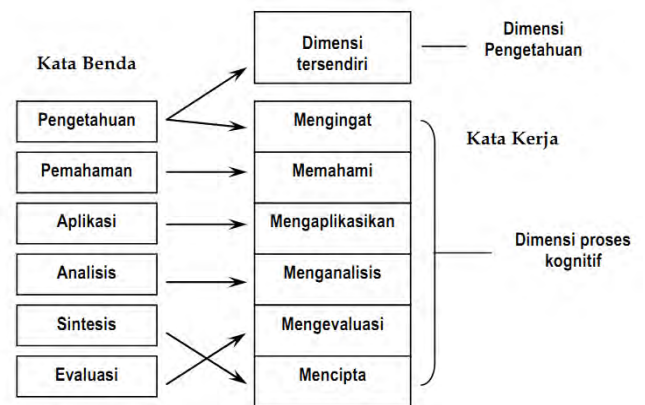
Kata Benda

Pengetahuan

Pemahaman

Aplikasi

Analisis

Sintesis

Evaluasi

Dimensi tersendiri

Mengingat

Memahami

Mengaplikasikan

Menganalisis

Mengevaluasi

Mencipta

Dimensi Pengetahuan

Kata Kerja

Dimensi proses kognitif